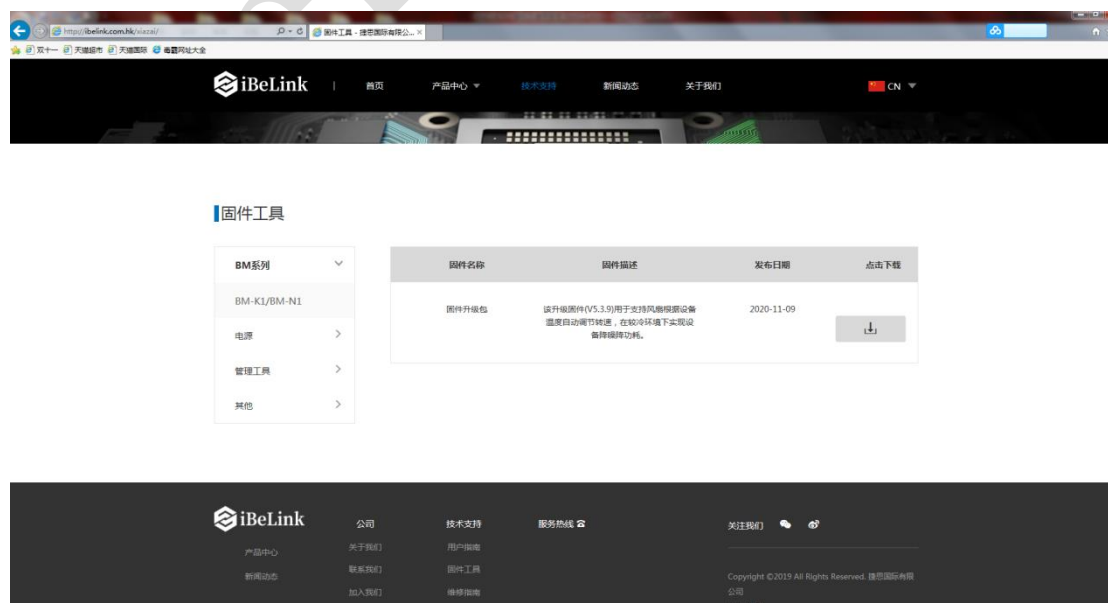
http://ibelink.com.hk/xiazai/
固件工具 - 捷思国际有限公...
双十一 天猫超市 天猫国际 电商网址大全

iBeLink 首页 产品中心 技术支持 新闻动态 关于我们 CN

固件工具

BM系列
BM-K1/BM-N1
电源
管理工具
其他

| 固件名称 | 固件描述 | 发布日期 | 点击下载 |
|---|---|---|---|
| 固件升级包 | 该升级固件(V5.3.9)用于支持风扇根据设备温度自动调节转速，在较冷环境下实现设备降噪降功耗。 | 2020-11-09 | |

iBeLink
产品中心
新闻动态

公司
关于我们
联系我们
加入我们

技术支持
用户指南
固件工具
维修指南

服务热线

关注我们

Copyright ©2019 All Rights Reserved. 捷思国际有限公司